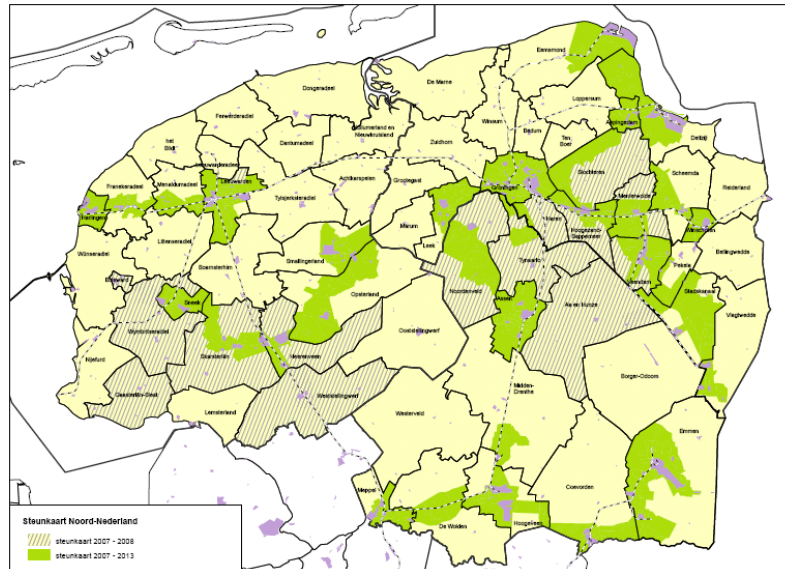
Eemsmond
De Marne
Dongeradeel
Ferwerderadeel
Kollumerland en Nieuwkruisland
Winsum
Bedum
Loppersum
Appingedam
Delfzijl
het Bildt
Dantumadeel
Zuidhorn
Ten Boer
Menaldumadeel
Leeuwarden
Achtkarspelen
Grootegast
Groningen
Slochteren
Scheemda
Reiderland
Franekeradeel
Tytsjerksteradeel
Menterwolde
Harlingen
Haren
Hoogezand-Sappemeer
Winschoten
Littenseradiel
Marum
Leek
Wûnseradiel
Smallingerland
Bellingwedde
Tynaarlo
Pekela
Bolsward
Boarnsterhim
Veendam
Noordenveld
Stadskanaal
Sneek
Opsterland
Assen
Aa en Hunze
Wymbritseradiel
Vlagtwedde
Ooststellingwerf
Skarsterlân
Heerenveen
Nijefurd
Gaasterlân-Sleat
Borger-Odoorn
Weststellingwerf
Midden-Drenthe
Lemsterland
Westerveld
Emmen
Meppel
Coevorden
De Wolden
Hoogeveen
Steunkaart Noord-Nederland
steunkaart 2007 - 2008
steunkaart 2007 - 2013